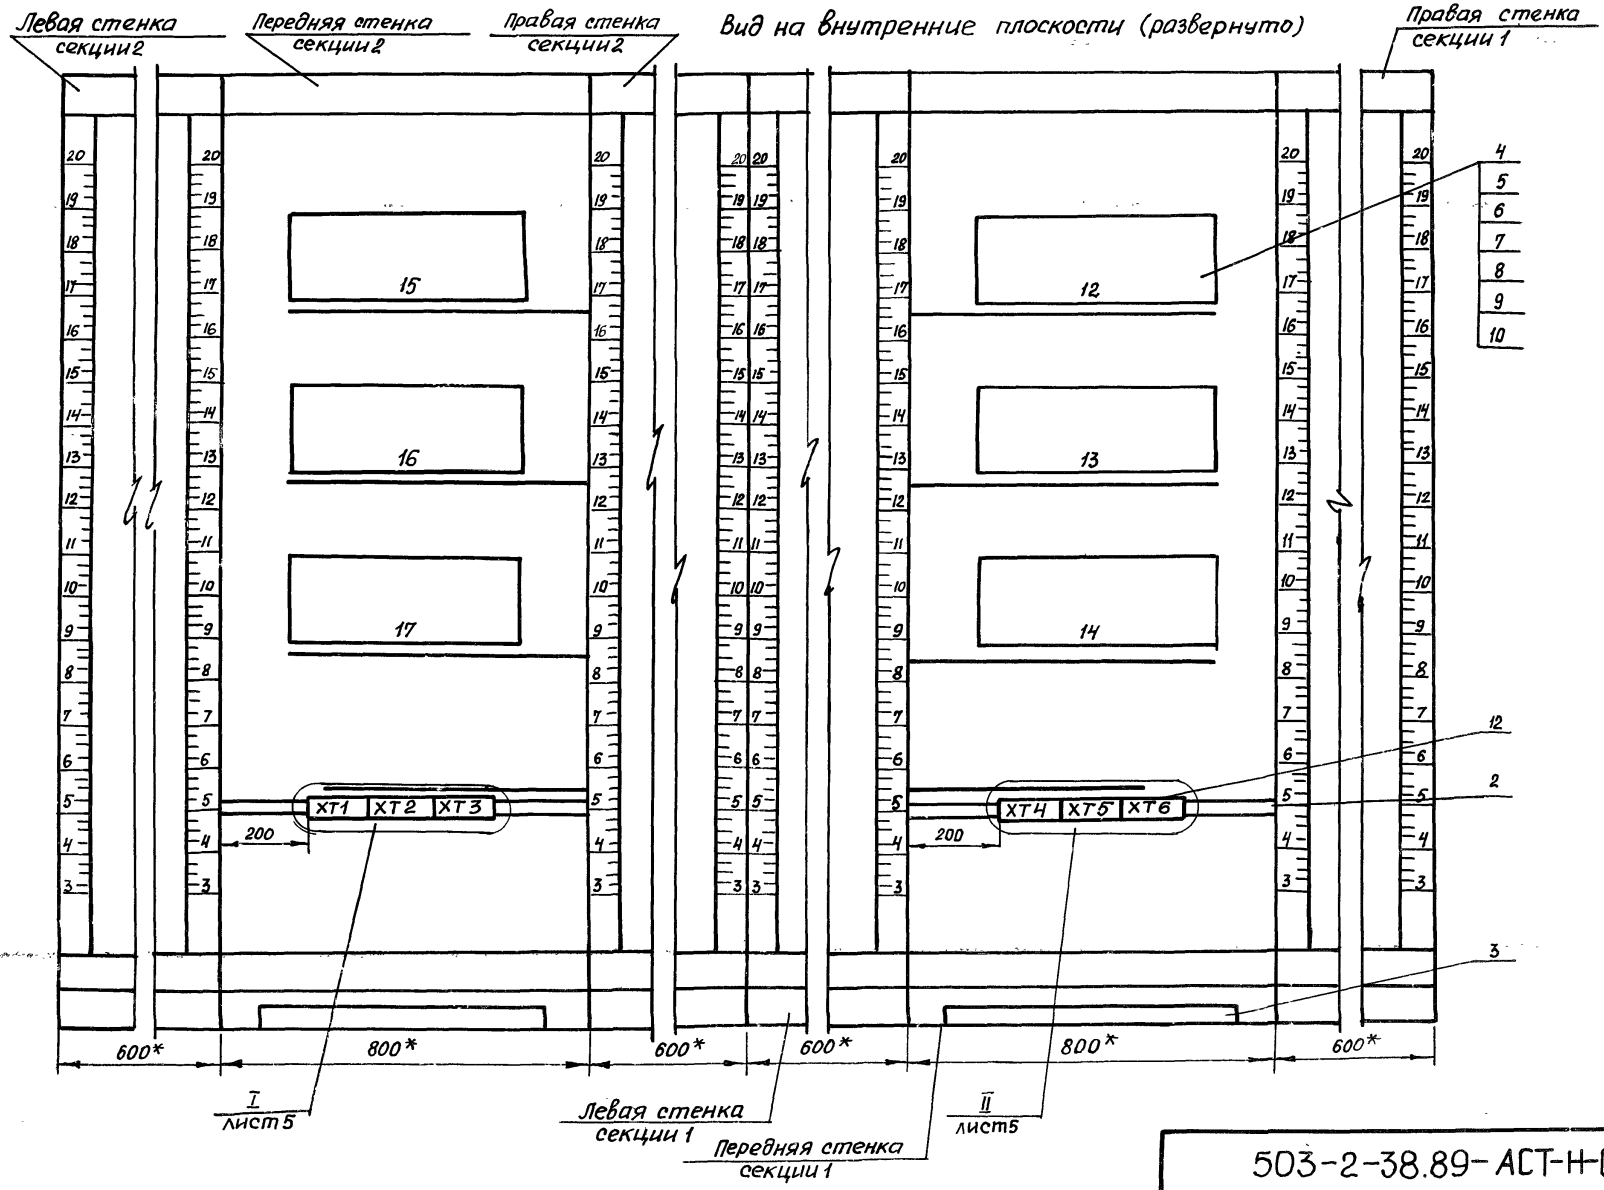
Левая стенка секции 2

Передняя стенка секции 2

Правая стенка секции 2

Вид на внутренние плоскости (развернуто)

Правая стенка секции 1

20 19 18 17 16 15 14 13 12 11 10 9 8 7 6 5 4 3

20 19 18 17 16 15 14 13 12 11 10 9 8 7 6 5 4 3

15

16

17

XT1 XT2 XT3

200

20 19 18 17 16 15 14 13 12 11 10 9 8 7 6 5 4 3

20 19 18 17 16 15 14 13 12 11 10 9 8 7 6 5 4 3

20 19 18 17 16 15 14 13 12 11 10 9 8 7 6 5 4 3

20 19 18 17 16 15 14 13 12 11 10 9 8 7 6 5 4 3

12

13

14

XT4 XT5 XT6

200

20 19 18 17 16 15 14 13 12 11 10 9 8 7 6 5 4 3

20 19 18 17 16 15 14 13 12 11 10 9 8 7 6 5 4 3

4
5
6
7
8
9
10

12

2

3

600*

800*

600*

600*

800*

600*

I
лист 5

Левая стенка секции 1

Передняя стенка секции 1

II
лист 5

503-2-38.89-АСТ-Н-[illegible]